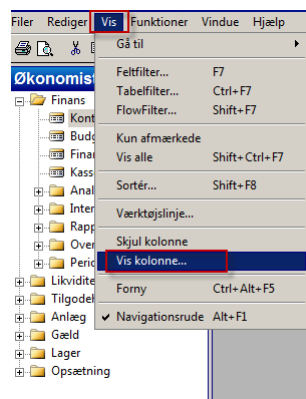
Filer Rediger Vis Funktioner Vindue Hjælp

Økonomist

Finans
Kont
Budg
Finar
Kass
Anal
Inter
Rapp
Over
Peric
Likvidite
Tilgodeh
Anlæg
Gæld
Lager
Opsætning

Gå til
Feltfilter... F7
Tabelfilter... Ctrl+F7
FlowFilter... Shift+F7
Kun afmærkede
Vis alle Shift+Ctrl+F7
Sortér... Shift+F8
Værktøjslinje...
Skjul kolonne
Vis kolonne...
Forny Ctrl+Alt+F5
Navigationsrude Alt+F1